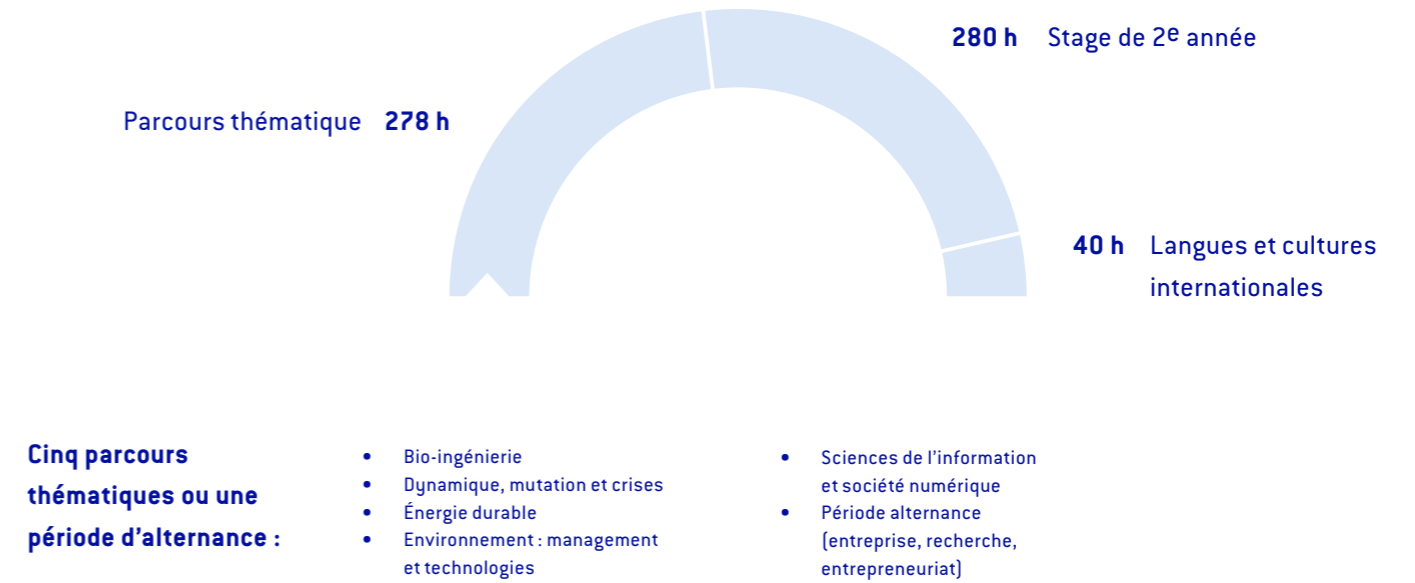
280 h Stage de 2$^{e}$ année

Parcours thématique 278 h

40 h Langues et cultures internationales

Cinq parcours thématiques ou une période d'alternance :

- Bio-ingénierie
- Dynamique, mutation et crises
- Énergie durable
- Environnement : management et technologies

- Sciences de l'information et société numérique
- Période alternance (entreprise, recherche, entrepreneuriat)